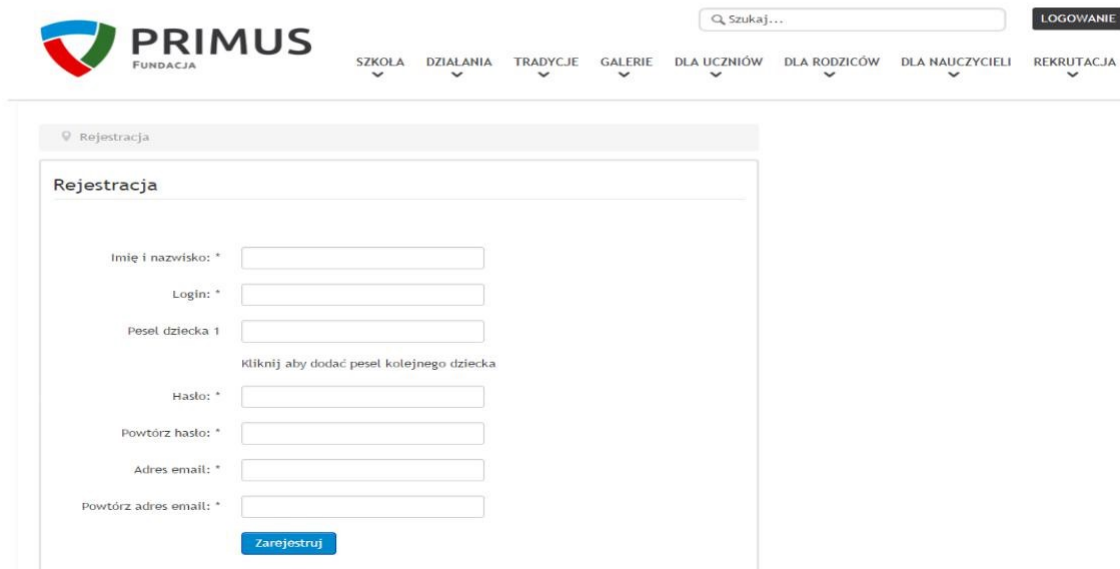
PRIMUS
FUNDACJA

Szukaj...

LOGOWANIE

SZKOŁA DZIAŁANIA TRADYCJE GALERIE DLA UCZNIÓW DLA RODZICÓW DLA NAUCZYCIELI REKRUTACJA

Rejestracja

Rejestracja

Imię i nazwisko: *

Login: *

Pesel dziecka 1

Kliknij aby dodać pesel kolejnego dziecka

Hasło: *

Powtórz hasło: *

Adres email: *

Powtórz adres email: *

Zarejestruj